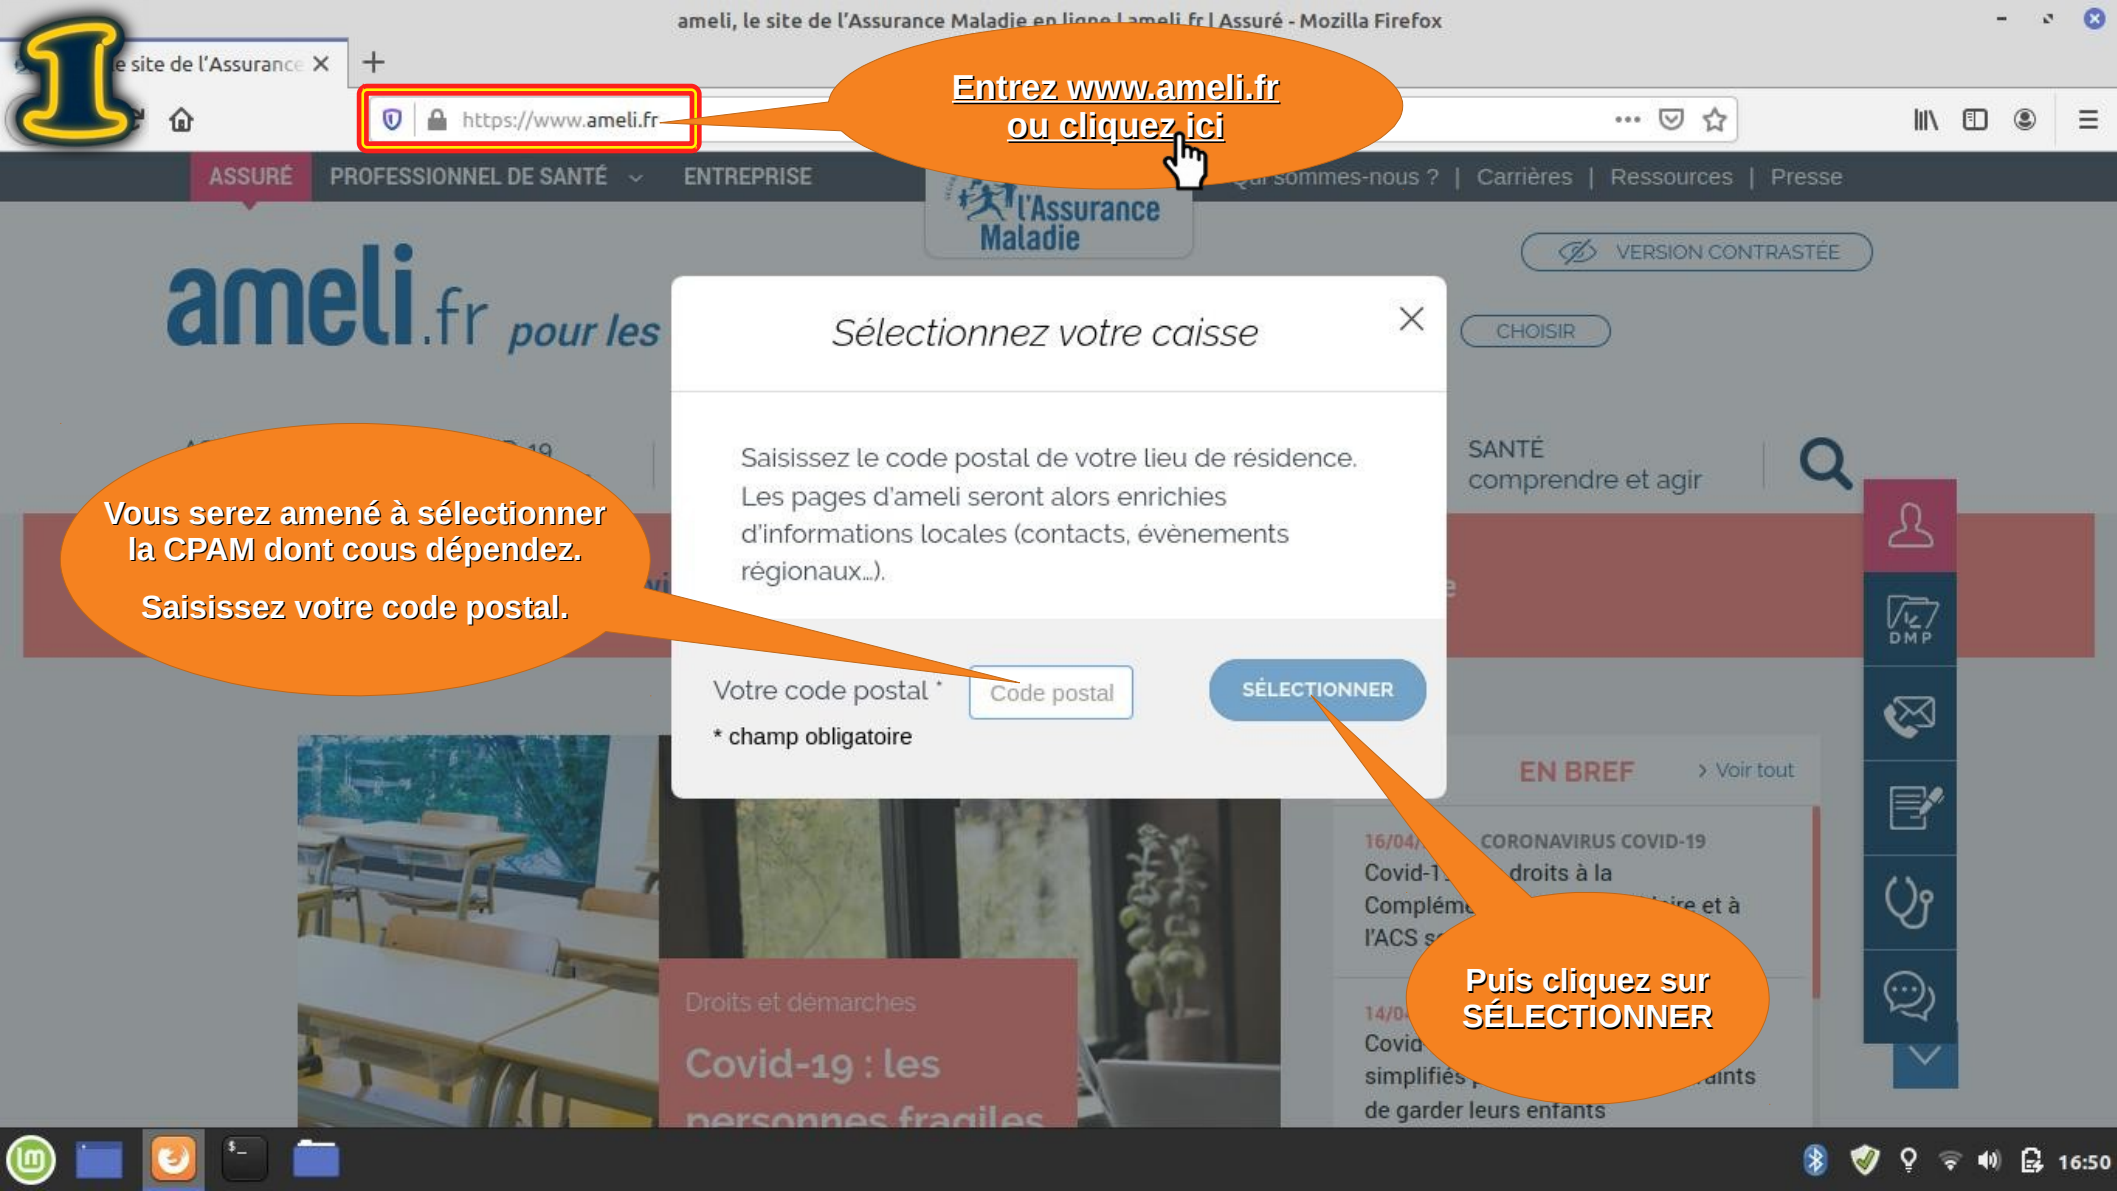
ameli, le site de l'Assurance Maladie en ligne | ameli.fr | Assuré - Mozilla Firefox

e site de l'Assurance ✕ +

https://www.ameli.fr

Entrez www.ameli.fr
ou cliquez ici

ASSURÉ PROFESSIONNEL DE SANTÉ ENTREPRISE

l'Assurance Maladie

Qui sommes-nous ? | Carrières | Ressources | Presse

VERSION CONTRASTÉE

ameli.fr pour les

CHOISIR

Sélectionnez votre caisse

Saisissez le code postal de votre lieu de résidence. Les pages d'ameli seront alors enrichies d'informations locales (contacts, évènements régionaux...).

Votre code postal * Code postal SÉLECTIONNER

* champ obligatoire

SANTÉ
comprendre et agir

Vous serez amené à sélectionner la CPAM dont cous dépendez.

Saisissez votre code postal.

DMP

EN BREF Voir tout

16/04/ CORONAVIRUS COVID-19
Covid-1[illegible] droits à la Complé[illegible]ire et à l'ACS s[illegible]

14/04 Covid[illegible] simplifiés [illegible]aints de garder leurs enfants

Puis cliquez sur SÉLECTIONNER

Droits et démarches

Covid-19 : les personnes fragiles

16:50